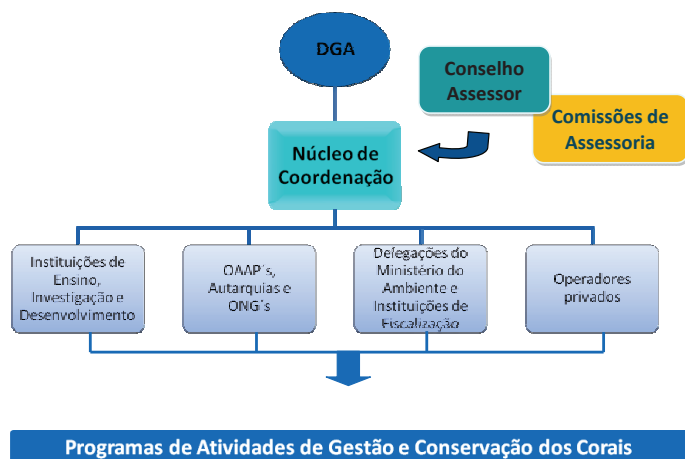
DGA

Conselho Assessor

Comissões de Assessoria

Núcleo de Coordenação

Instituições de Ensino, Investigação e Desenvolvimento

OAAP´s, Autarquias e ONG´s

Delegações do Ministério do Ambiente e Instituições de Fiscalização

Operadores privados

Programas de Atividades de Gestão e Conservação dos Corais